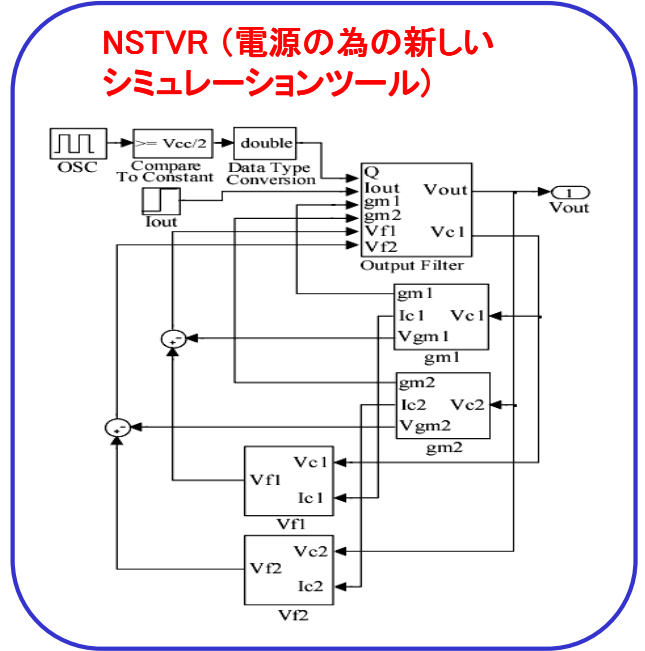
NSTVR（電源の為の新しいシミュレーションツール）

OSC

>= Vcc/2

Compare To Constant

double

Data Type Conversion

Iout

Q
Iout
gm1
gm2
Vf1
Vf2

Vout

Vc1

Output Filter

1

Vout

gm1
Ic1
Vgm1
Vc1

gm1

gm2
Ic2
Vgm2
Vc2

gm2

Vc1
Vf1
Ic1

Vf1

Vc2
Vf2
Ic2

Vf2